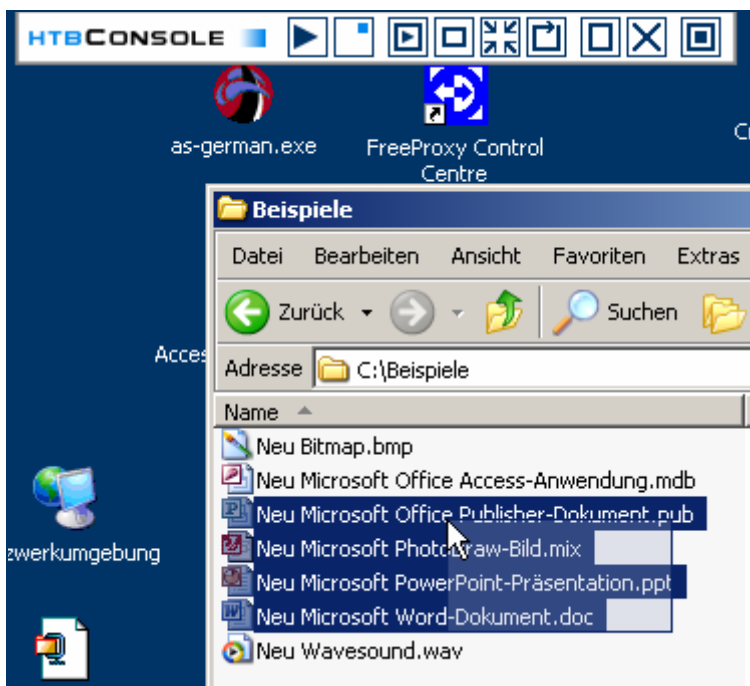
HTBCONSOLE

as-german.exe

FreeProxy Control Centre

Ci

Acces

zwerkumgebung

Beispiele

Datei Bearbeiten Ansicht Favoriten Extras

Zurück Suchen

Adresse C:\Beispiele

Name

Neu Bitmap.bmp
Neu Microsoft Office Access-Anwendung.mdb
Neu Microsoft Office Publisher-Dokument.pub
Neu Microsoft PhotoDraw-Bild.mix
Neu Microsoft PowerPoint-Präsentation.ppt
Neu Microsoft Word-Dokument.doc
Neu Wavesound.wav